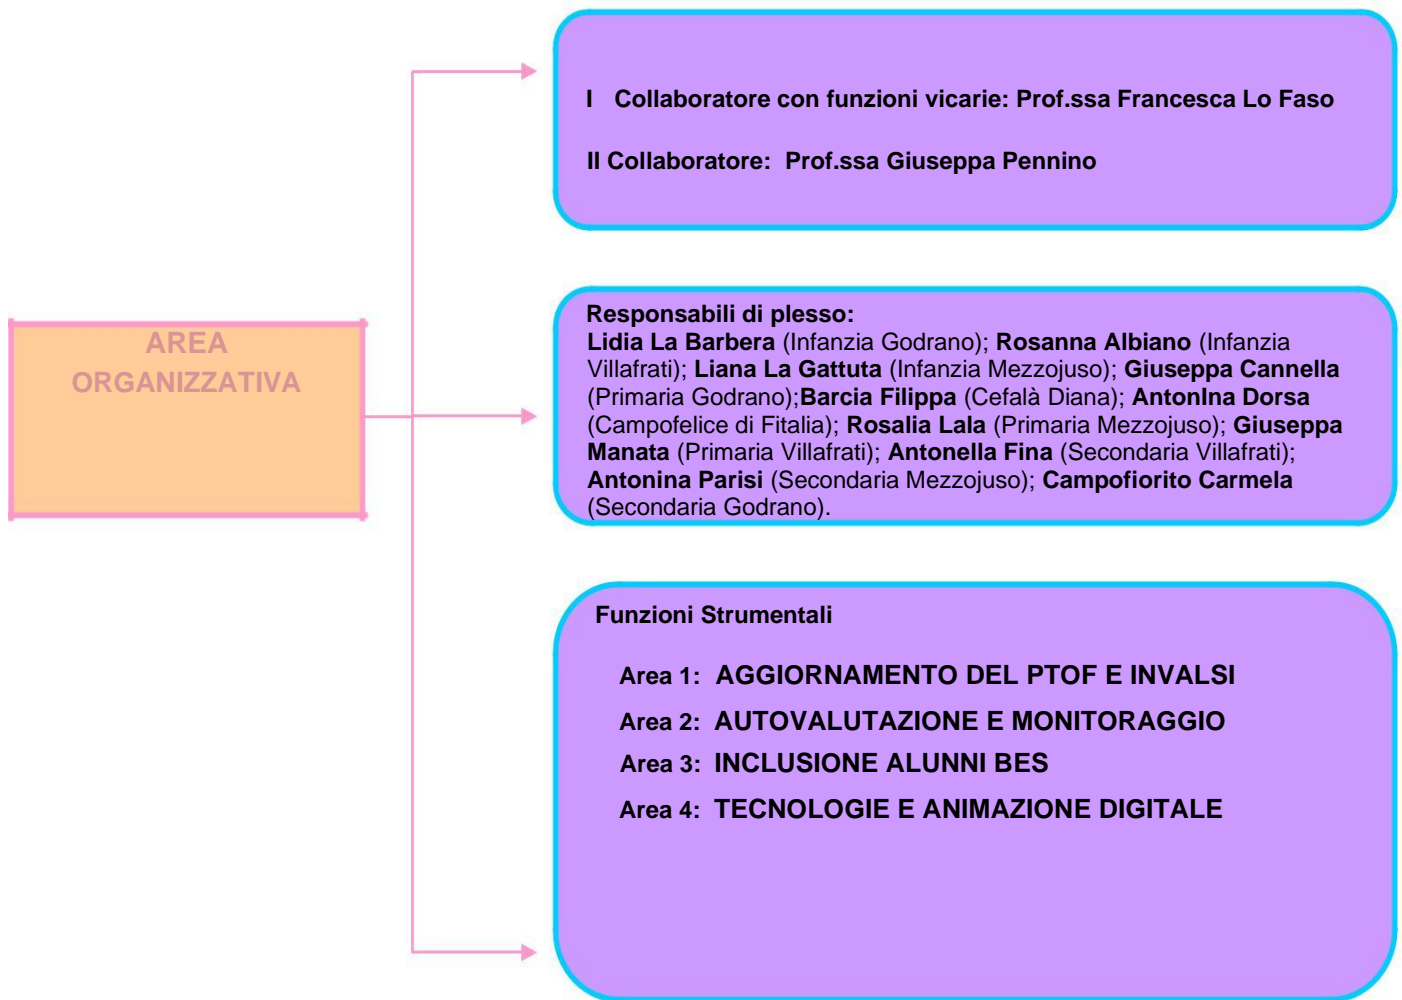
AREA ORGANIZZATIVA

I Collaboratore con funzioni vicarie: Prof.ssa Francesca Lo Faso

II Collaboratore: Prof.ssa Giuseppa Pennino

Responsabili di plesso:
Lidia La Barbera (Infanzia Godrano); Rosanna Albiano (Infanzia Villafrati); Liana La Gattuta (Infanzia Mezzojuso); Giuseppa Cannella (Primaria Godrano);Barcia Filippa (Cefalà Diana); AntonIna Dorsa (Campofelice di Fitalia); Rosalia Lala (Primaria Mezzojuso); Giuseppa Manata (Primaria Villafrati); Antonella Fina (Secondaria Villafrati); Antonina Parisi (Secondaria Mezzojuso); Campofiorito Carmela (Secondaria Godrano).

Funzioni Strumentali

Area 1: AGGIORNAMENTO DEL PTOF E INVALSI

Area 2: AUTOVALUTAZIONE E MONITORAGGIO

Area 3: INCLUSIONE ALUNNI BES

Area 4: TECNOLOGIE E ANIMAZIONE DIGITALE